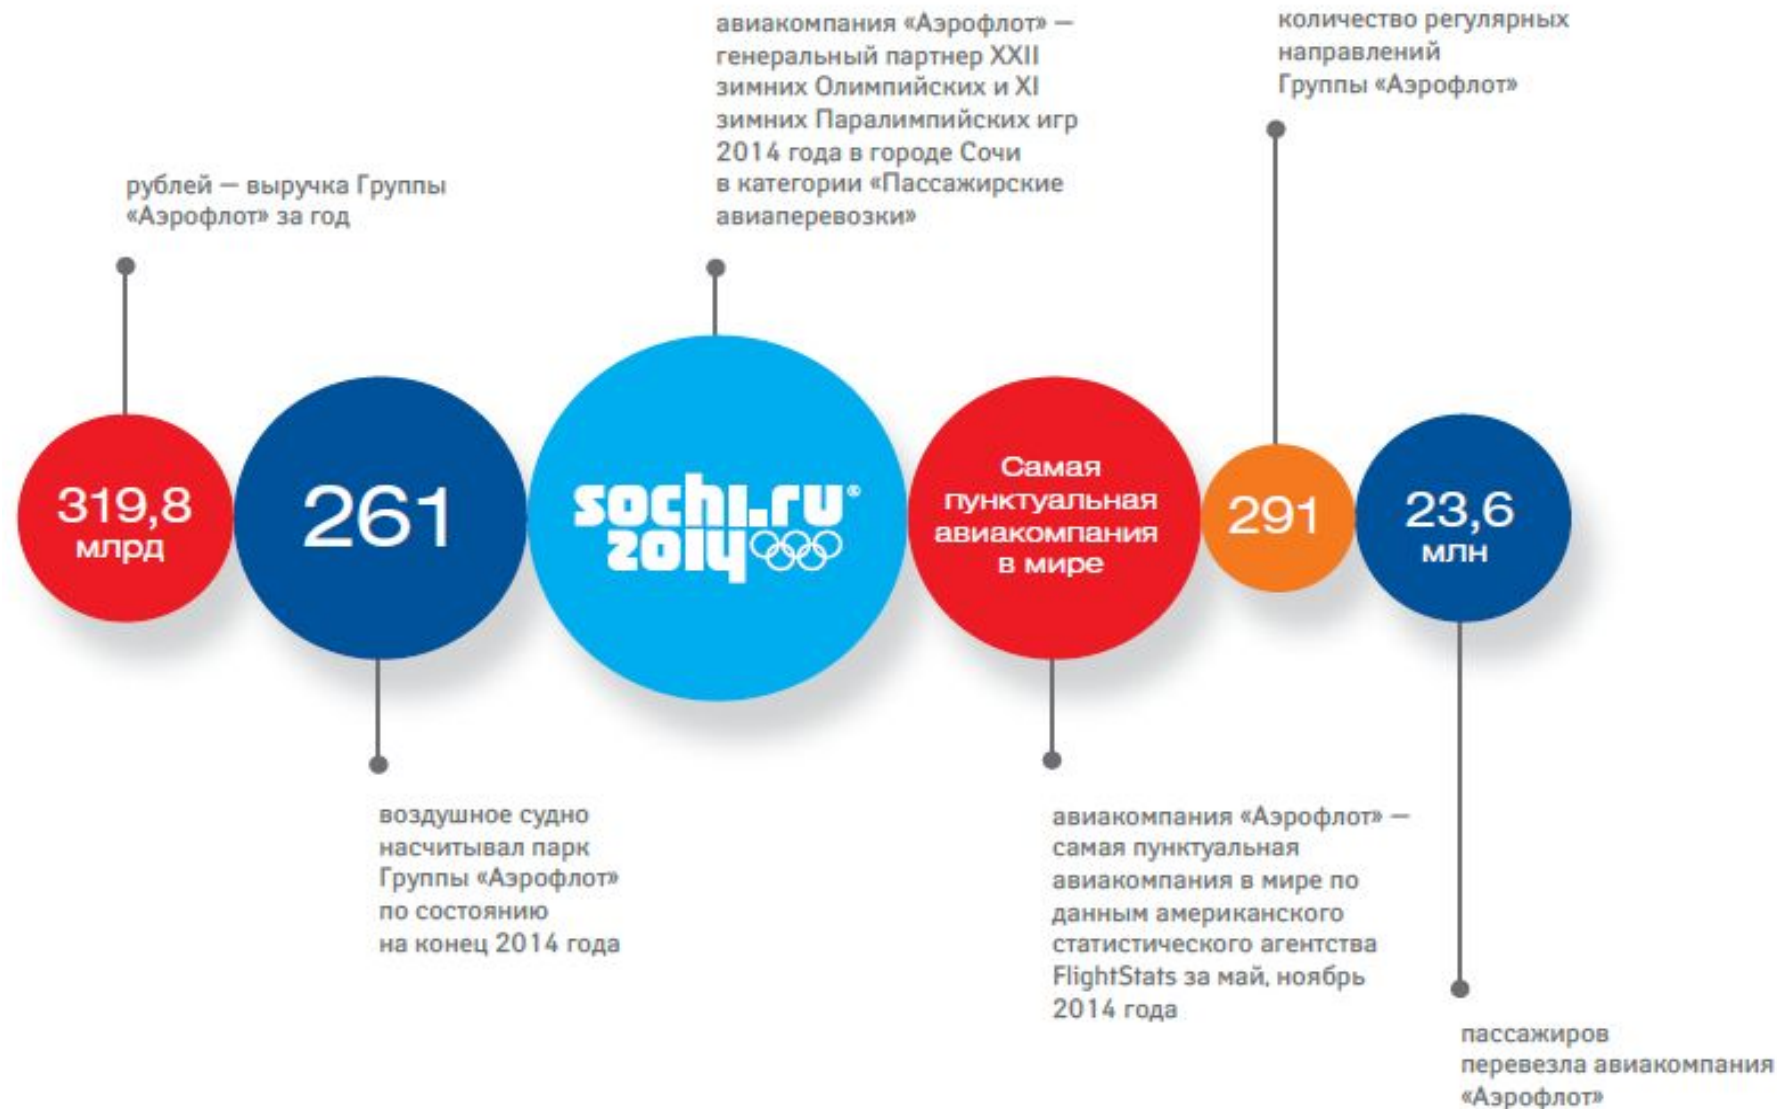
авиакомпания «Аэрофлот» — генеральный партнер XXII зимних Олимпийских и XI зимних Паралимпийских игр 2014 года в городе Сочи в категории «Пассажирские авиаперевозки»

количество регулярных направлений Группы «Аэрофлот»

рублей — выручка Группы «Аэрофлот» за год

319,8 млрд

261

sochi.ru 2014

Самая пунктуальная авиакомпания в мире

291

23,6 млн

воздушное судно насчитывал парк Группы «Аэрофлот» по состоянию на конец 2014 года

авиакомпания «Аэрофлот» — самая пунктуальная авиакомпания в мире по данным американского статистического агентства FlightStats за май, ноябрь 2014 года

пассажиров перевезла авиакомпания «Аэрофлот»